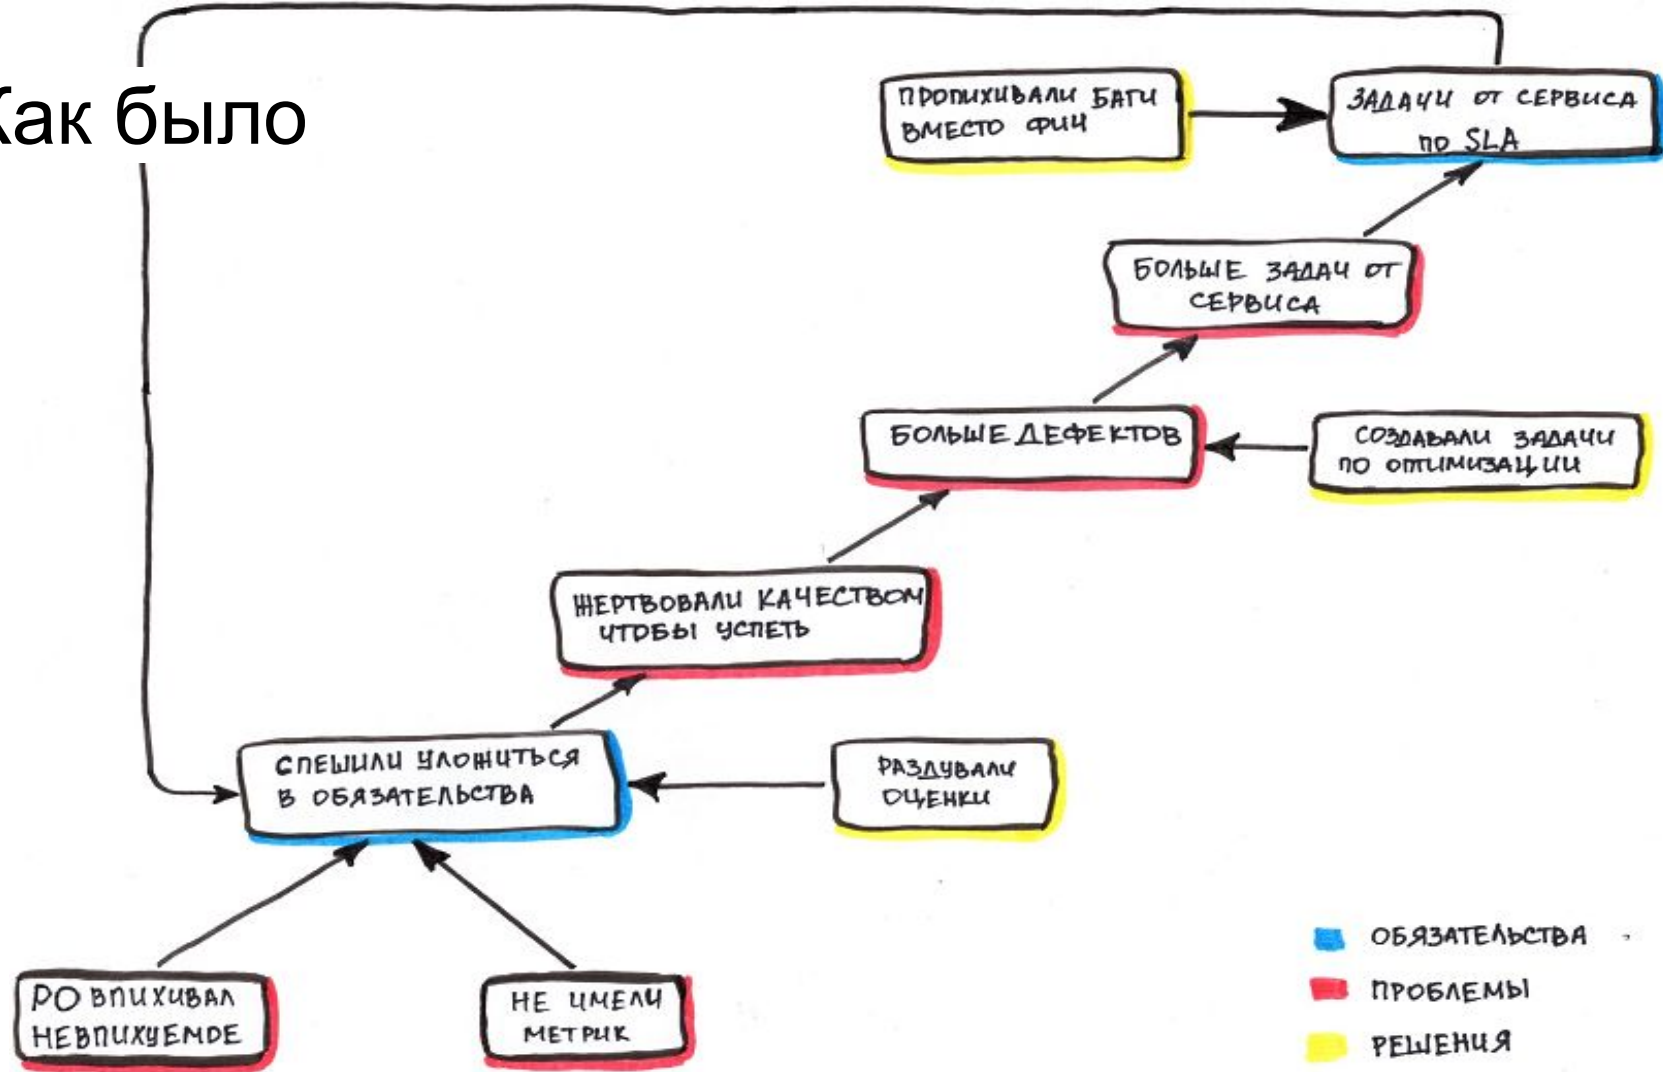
Как было

ПРОПИХИВАЛИ БАГИ ВМЕСТО ФИЧ

ЗАДАЧИ ОТ СЕРВИСА ПО SLA

БОЛЬШЕ ЗАДАЧ ОТ СЕРВИСА

БОЛЬШЕ ДЕФЕКТОВ

СОЗДАВАЛИ ЗАДАЧИ ПО ОПТИМИЗАЦИИ

ЖЕРТВОВАЛИ КАЧЕСТВОМ ЧТОБЫ УСПЕТЬ

СПЕШИЛИ УЛОЖИТЬСЯ В ОБЯЗАТЕЛЬСТВА

РАЗДУВАЛИ ОЦЕНКИ

PO ВПИХИВАЛ НЕВПИХУЕМОЕ

НЕ ИМЕЛИ МЕТРИК

ОБЯЗАТЕЛЬСТВА

ПРОБЛЕМЫ

РЕШЕНИЯ